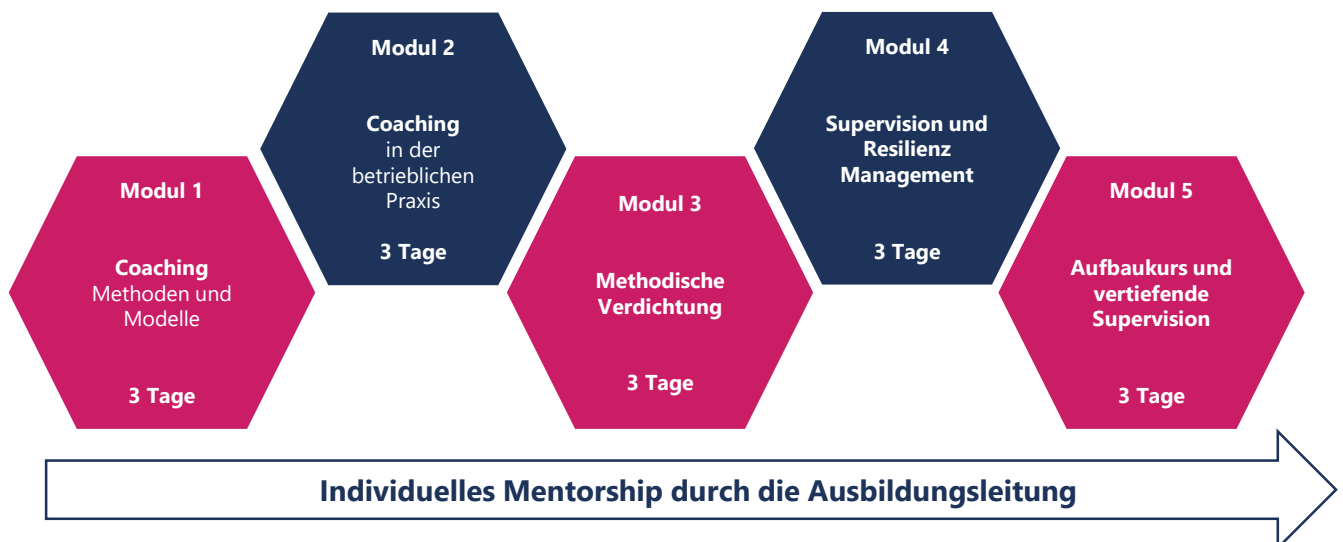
Modul 1

Coaching
Methoden und Modelle

3 Tage

Modul 2

Coaching
in der betrieblichen Praxis

3 Tage

Modul 3

Methodische Verdichtung

3 Tage

Modul 4

Supervision und Resilienz Management

3 Tage

Modul 5

Aufbaukurs und vertiefende Supervision

3 Tage

Individuelles Mentorship durch die Ausbildungsleitung